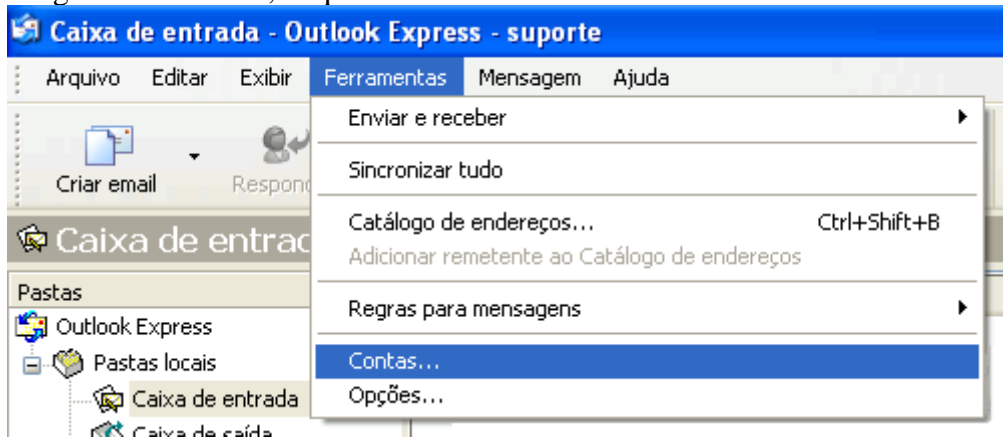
Caixa de entrada - Outlook Express - suporte

Arquivo Editar Exibir Ferramentas Mensagem Ajuda

Criar email
Respon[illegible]

Caixa de entrad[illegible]

Pastas
Outlook Express
Pastas locais
Caixa de entrada
Caixa de saída

Enviar e receber
Sincronizar tudo
Catálogo de endereços... Ctrl+Shift+B
Adicionar remetente ao Catálogo de endereços
Regras para mensagens
Contas...
Opções...